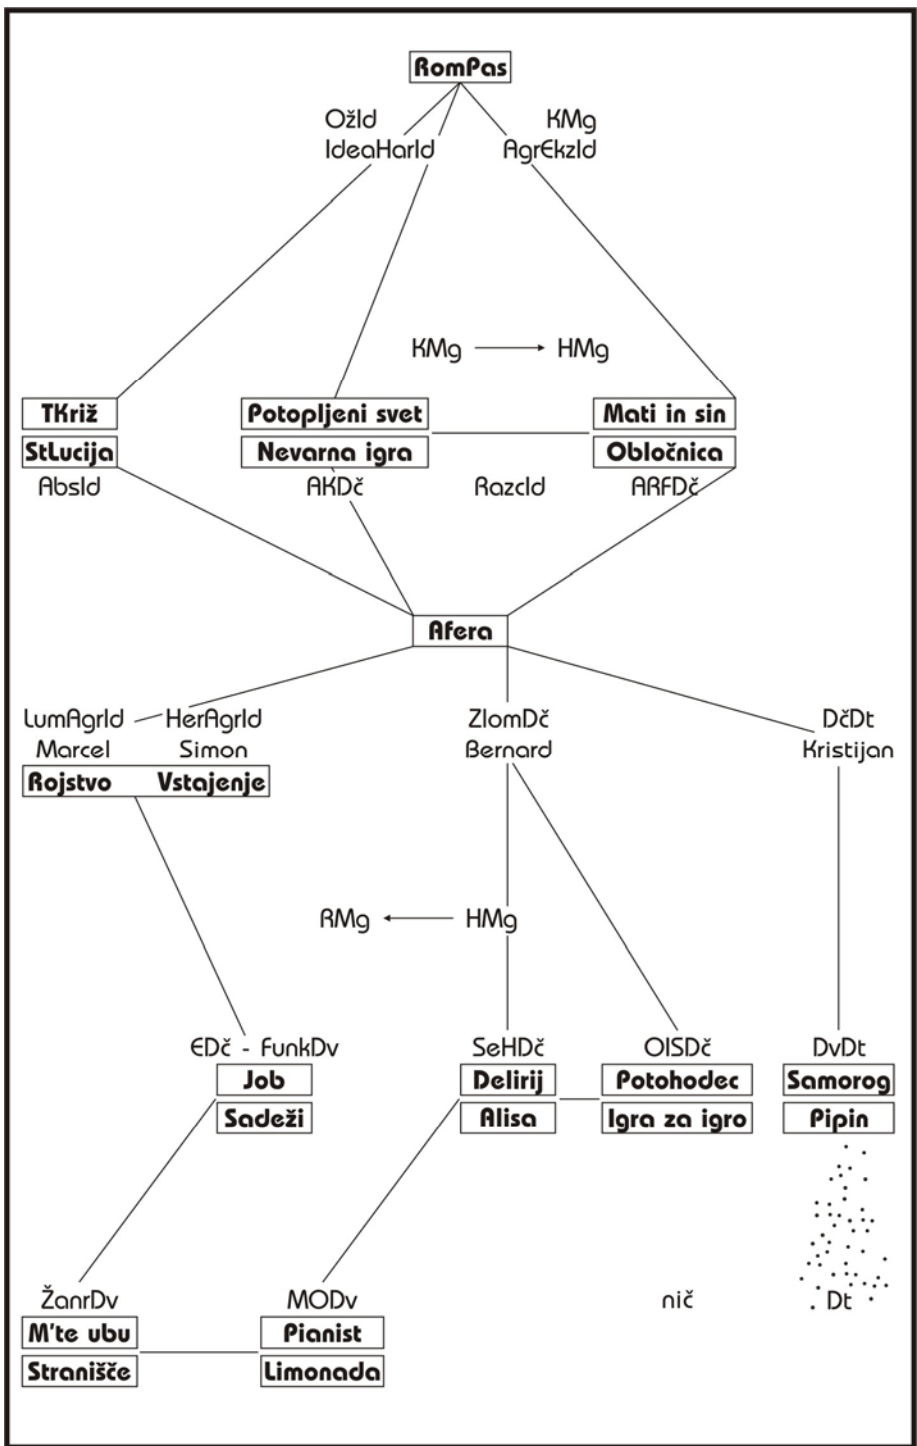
RomPas

OžId
IdeaHarId

KMg
AgrEkzId

KMg → HMg

TKriž
StLucija
AbsId

Potopljeni svet
Nevarna igra
AKDč

RazcId

Mati in sin
Obločnica
ARFDč

Afera

LumAgrId — HerAgrId
Marcel Simon
Rojstvo Vstajenje

ZlomDč
Bernard

DčDt
Kristijan

RMg ← HMg

EDč - FunkDv
Job
Sadeži

SeHDč
Delirij
Alisa

OISDč
Potohodec
Igra za igro

DvDt
Samorog
Pipin

ŽanrDv
M'te ubu
Stranišče

MODv
Pianist
Limonada

nič

Dt